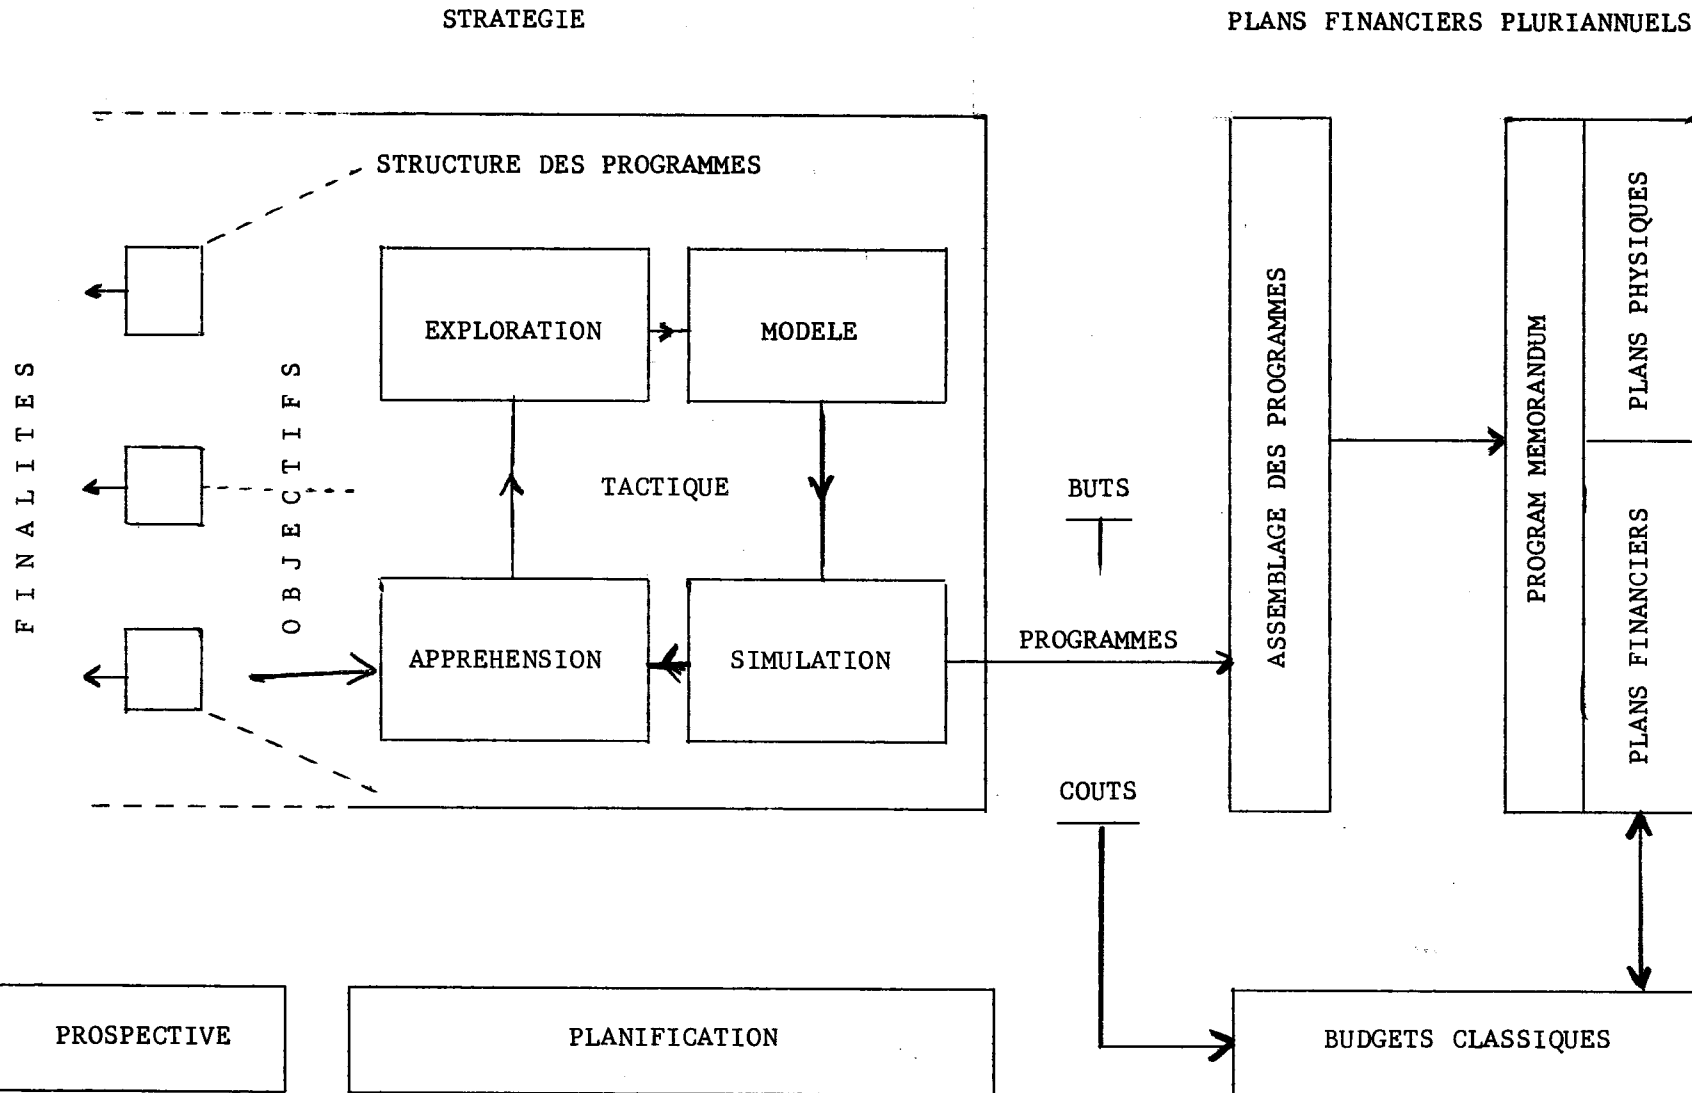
STRATEGIE

PLANS FINANCIERS PLURIANNUELS

STRUCTURE DES PROGRAMMES

F I N A L I T E S

O B J E C T I F S

EXPLORATION

MODELE

TACTIQUE

APPREHENSION

SIMULATION

BUTS

PROGRAMMES

COUTS

ASSEMBLAGE DES PROGRAMMES

PROGRAM MEMORANDUM

PLANS PHYSIQUES

PLANS FINANCIERS

PROSPECTIVE

PLANIFICATION

BUDGETS CLASSIQUES